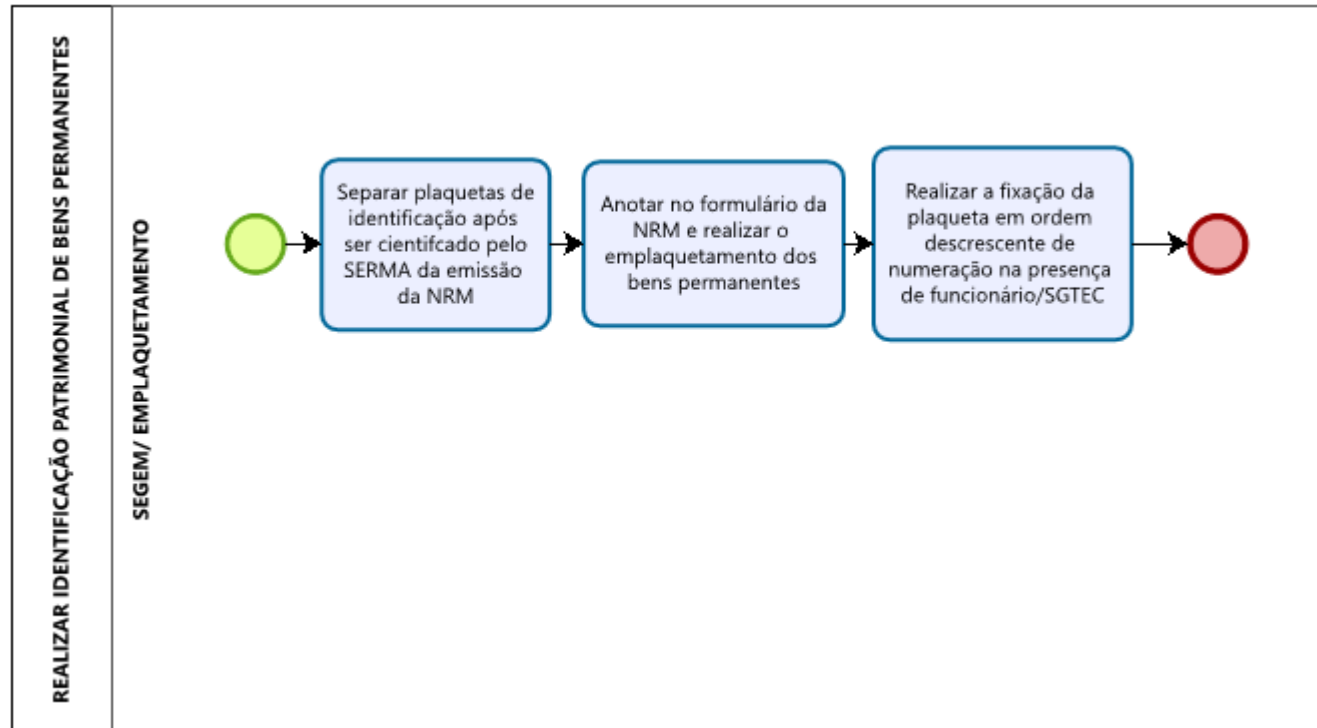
REALIZAR IDENTIFICAÇÃO PATRIMONIAL DE BENS PERMANENTES

SEGEM/ EMPLAQUETAMENTO

Separar plaquetas de identificação após ser cientifcado pelo SERMA da emissão da NRM

Anotar no formulário da NRM e realizar o emplaquetamento dos bens permanentes

Realizar a fixação da plaqueta em ordem descrescente de numeração na presença de funcionário/SGTEC